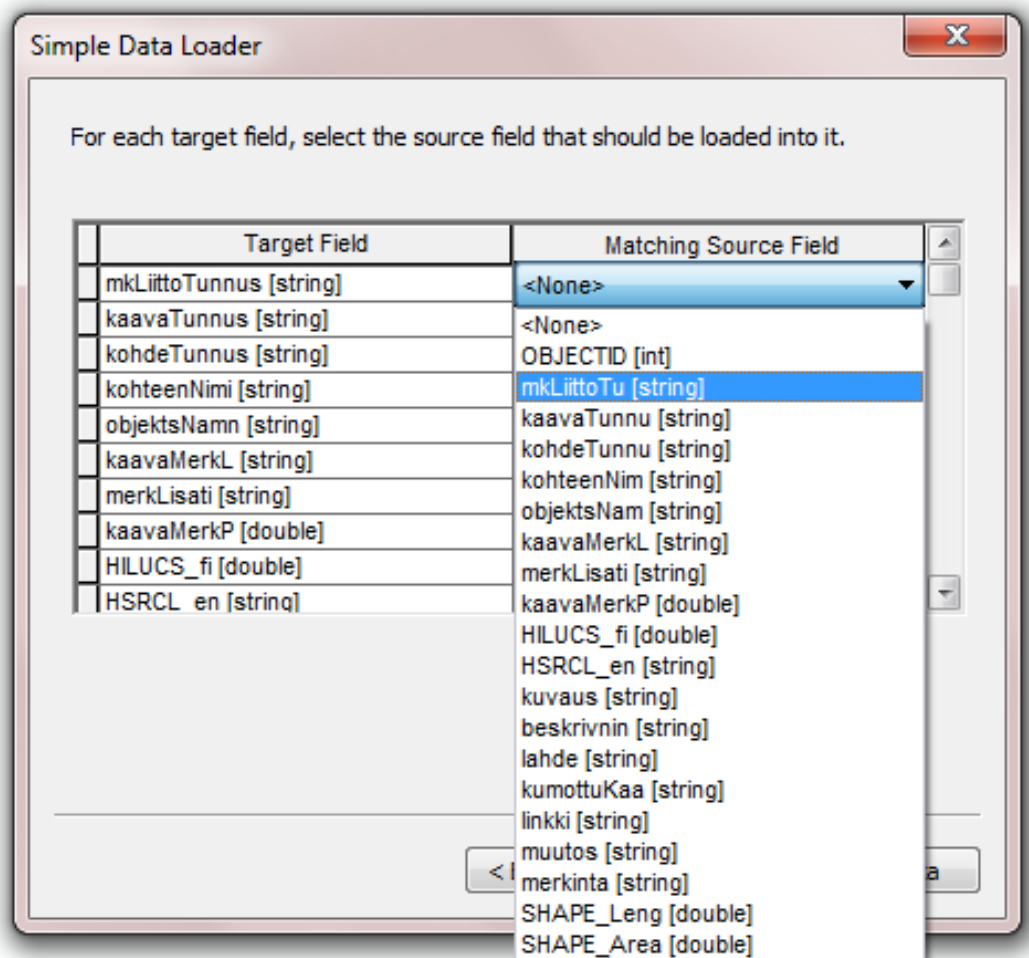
Simple Data Loader

For each target field, select the source field that should be loaded into it.

| Target Field | Matching Source Field |
|---|---|
| mkLiittoTunnus [string] | <None> |
| kaavaTunnus [string] | |
| kohdeTunnus [string] | |
| kohteenNimi [string] | |
| objektsNamn [string] | |
| kaavaMerkL [string] | |
| merkLisati [string] | |
| kaavaMerkP [double] | |
| HILUCS_fi [double] | |
| HSRCL_en [string] | |

<None>
OBJECTID [int]
mkLiittoTu [string]
kaavaTunnu [string]
kohdeTunnu [string]
kohteenNim [string]
objektsNam [string]
kaavaMerkL [string]
merkLisati [string]
kaavaMerkP [double]
HILUCS_fi [double]
HSRCL_en [string]
kuvaus [string]
beskrivnin [string]
lahde [string]
kumottuKaa [string]
linkki [string]
muutos [string]
merkinta [string]
SHAPE_Leng [double]
SHAPE_Area [double]

< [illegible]

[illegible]a